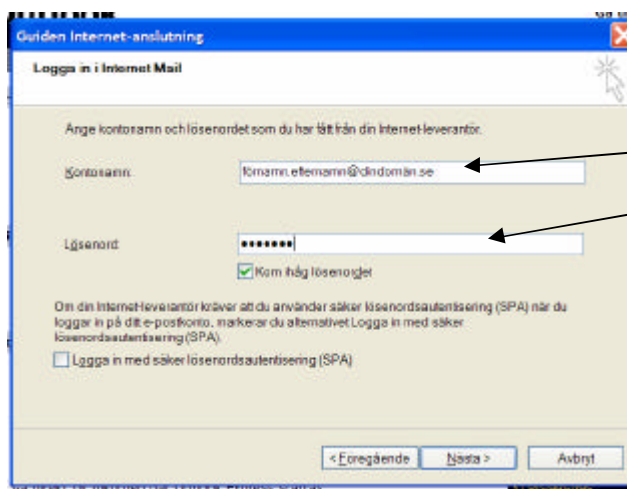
Guiden Internet-anslutning

Logga in i Internet Mail

Ange kontonamn och lösenordet som du har fått från din Internet-leverantör.

Kontonamn: förnamn.efternamn@dindomän.se

Lösenord: •••••••

Kom ihåg lösenordet

Om din Internet-leverantör kräver att du använder säker lösenordsautentisering (SPA) när du loggar in på ditt e-postkonto, markerar du alternativet Logga in med säker lösenordsautentisering (SPA).

Logga in med säker lösenordsautentisering (SPA)

< Föregående | Nästa > | Avbryt